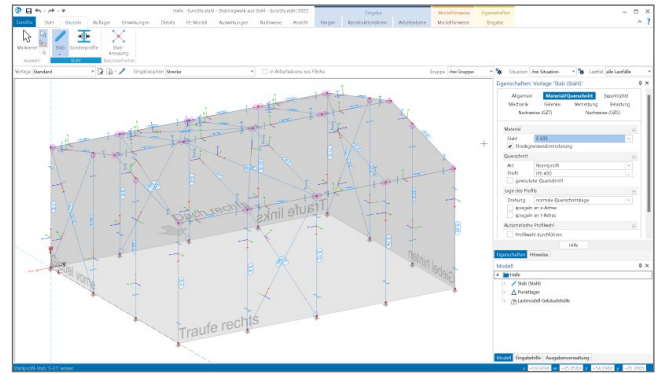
Halle - EuroSta.stahl - Stabtragwerk aus Stahl - EuroSta.stahl 2022

EuroSta | Start | Bauteile | Auflager | Einwirkungen | Details | FE-Modell | Auswertungen | Nachweise | Ansicht | Vorgabe | Konstruktionsebenen | Arbeitsebene | Modellbereiche | Eingabe

Markieren | Stab | Sonderprofile | Stabkreuzung
Auswahl | Stab | Stabkreuzung

Vorlage: Standard | Eingabeobjekt: Strecke | in Arbeitsebene auf Fläche | Gruppe: Alle Gruppen | Situation: Alle Situationen | Lastfall: alle Lastfälle

Dach rechts
Traufe links
Giebel hinten
Giebel vorne
Traufe rechts

Eigenschaften Vorlage 'Stab (Stahl)'
Allgemein | Material/Querschnitt | Exzentrizität
Mechanik | Gelenke | Verteilung | Belastung
Nachweise (GZT) | Nachweise (GZG)

Material
Stahl: S 235
Stabilitätsberechnung

Querschnitt
Art: Normprofil
Profil: HE-A300
gevouteter Querschnitt

Lage des Profils
Drehung: normale Querschnittslage
spiegeln an x-Achse
spiegeln an y-Achse

Automatische Profilwahl
Profilwahl durchführen

Hilfe

Eigenschaften | Hinweise

Modell
Halle
Stab (Stahl)
Punktlager
Lastmodell Gebäudehülle

Modell | Eingabehilfe | Ausgabenverwaltung

Startpunkt Stab: 5,0 T angeben